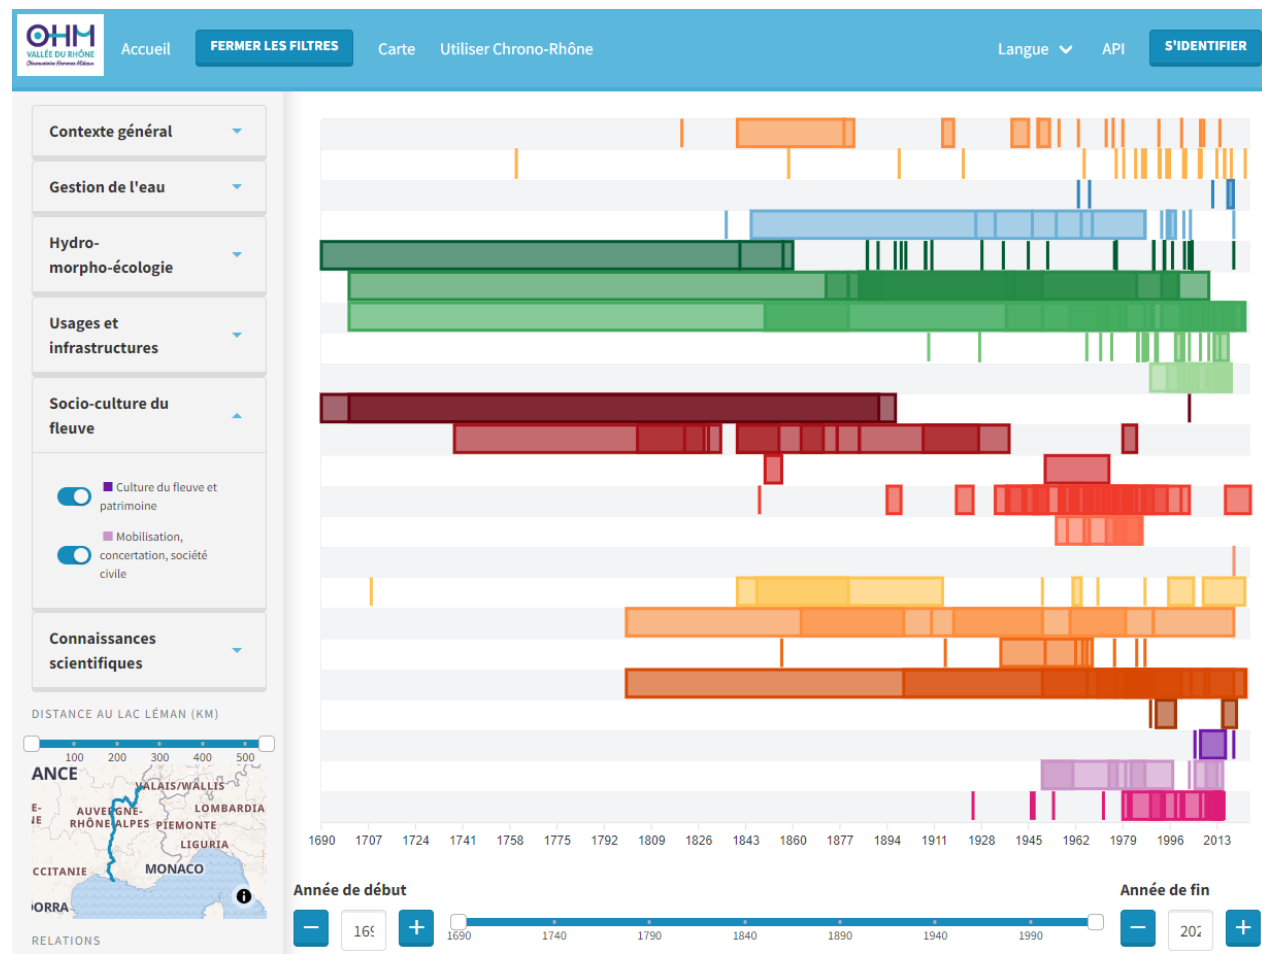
OHM
VALLÉE DU RHÔNE

Accueil
FERMER LES FILTRES
Carte
Utiliser Chrono-Rhône
Langue
API
S'IDENTIFIER

Contexte général
Gestion de l'eau
Hydro-morpho-écologie
Usages et infrastructures
Socio-culture du fleuve
Culture du fleuve et patrimoine
Mobilisation, concertation, société civile
Connaissances scientifiques

DISTANCE AU LAC LÉMAN (KM)
100 200 300 400 500

ANCE
VALAIS/WALLIS
AUVERGNE-RHÔNE-ALPES
LOMBARDIA
PIEMONTE
LIGURIA
CCITANIE
MONACO
ORRA

RELATIONS

1690 1707 1724 1741 1758 1775 1792 1809 1826 1843 1860 1877 1894 1911 1928 1945 1962 1979 1996 2013

Année de début
Année de fin
16
20
1690 1740 1790 1840 1890 1940 1990